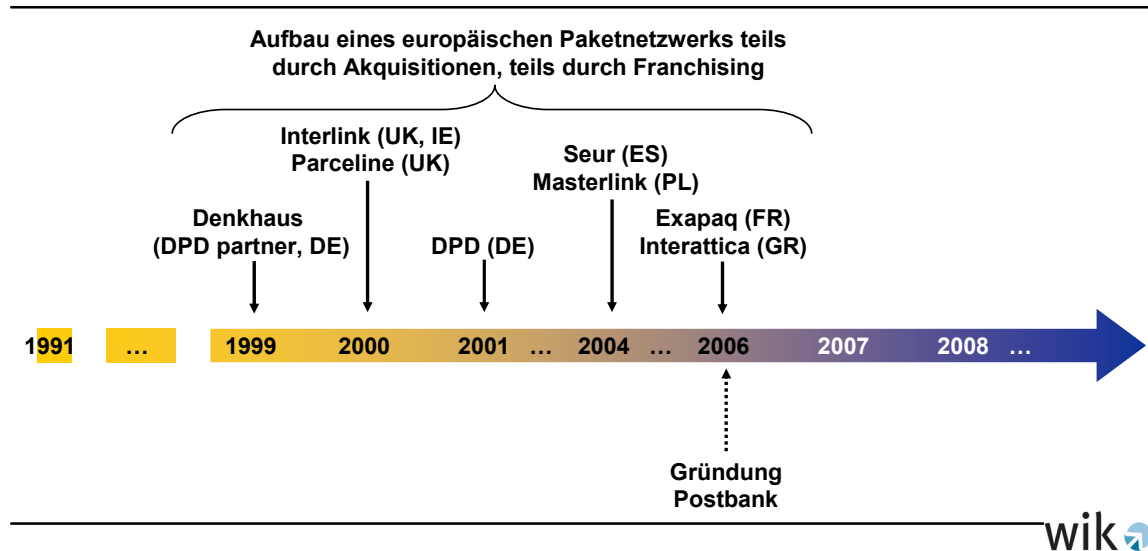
Aufbau eines europäischen Paketnetzwerks teils durch Akquisitionen, teils durch Franchising

Interlink (UK, IE)
Parceline (UK)

Seur (ES)
Masterlink (PL)

Denkhaus
(DPD partner, DE)

DPD (DE)

Exapaq (FR)
Interattica (GR)

1991 … 1999 2000 2001 … 2004 … 2006 2007 2008 …

Gründung
Postbank

wik